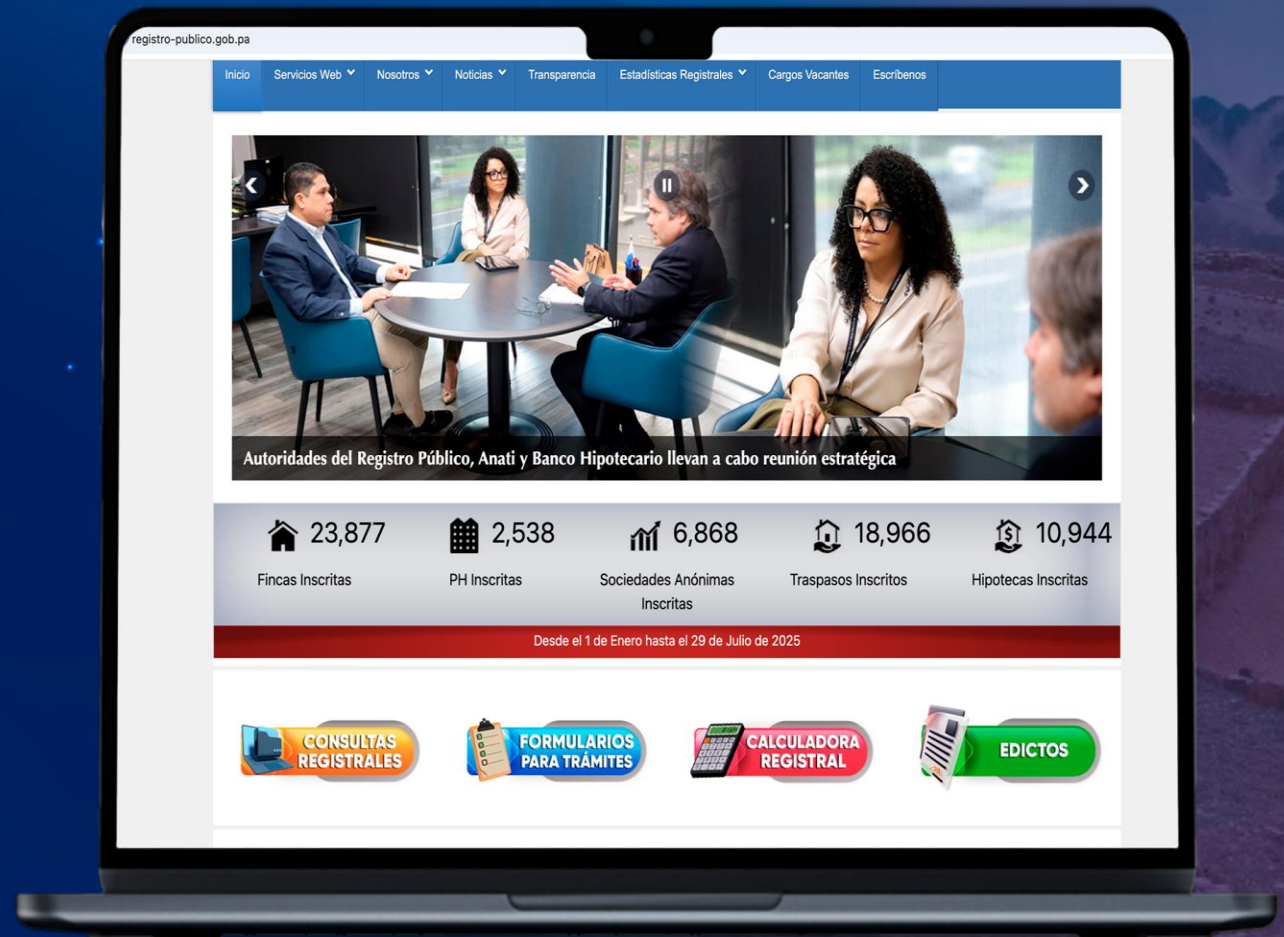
registro-publico.gob.pa

Inicio Servicios Web Nosotros Noticias Transparencia Estadísticas Registrales Cargos Vacantes Escríbenos

Autoridades del Registro Público, Anati y Banco Hipotecario llevan a cabo reunión estratégica

| 23,877 | 2,538 | 6,868 | 18,966 | 10,944 |
|---|---|---|---|---|
| Fincas Inscritas | PH Inscritas | Sociedades Anónimas Inscritas | Traspasos Inscritos | Hipotecas Inscritas |

Desde el 1 de Enero hasta el 29 de Julio de 2025

CONSULTAS REGISTRALES

FORMULARIOS PARA TRÁMITES

CALCULADORA REGISTRAL

EDICTOS